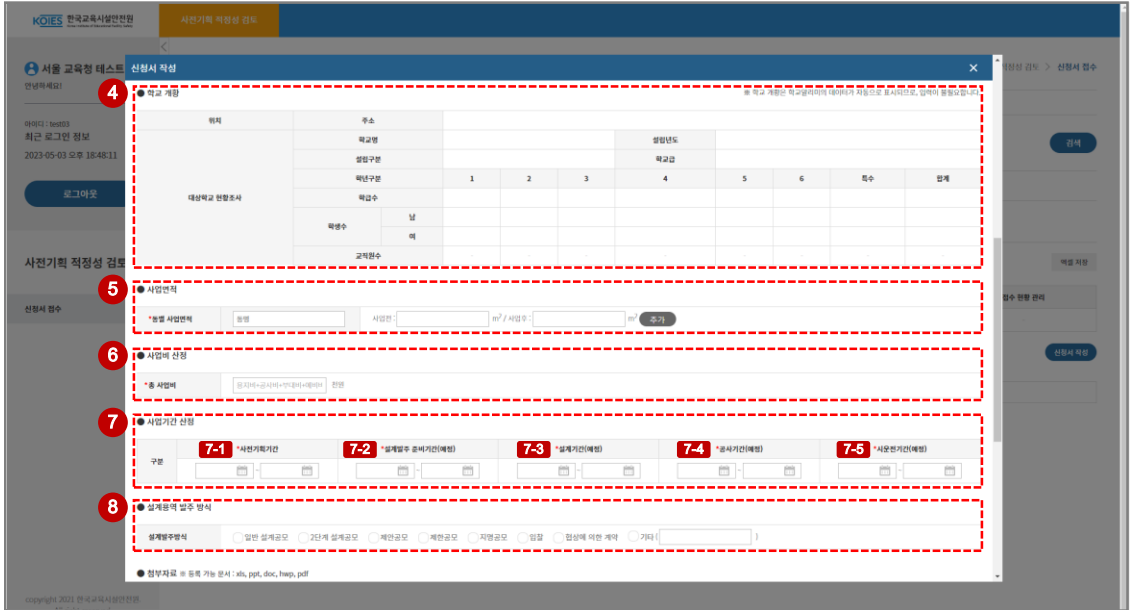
KOIES 한국교육시설안전원

사전기획 적정성 검토

서울 교육청 테스트

안녕하세요!

아이디 : test03

최근 로그인 정보

2023-05-03 오후 18:48:11

로그아웃

사전기획 적정성 검토

신청서 접수

copyright 2021 한국교육시설안전원

신청서 작성

×

사전기획 적정성 검토 > 신청서 접수

검색

엑셀 저장

접수 현황 관리

신청서 작성

4

● 학교 개황

※ 학교 개황은 학교알리미의 데이터가 자동으로 표시되므로, 입력이 필요없습니다.

| 위치 | 주소 | | | | | | | | |
|---|---|---|---|---|---|---|---|---|---|
| 대상학교 현황조사 | 학교명 | | | | 설립년도 | | | | |
| | 설립구분 | | | | 학교급 | | | | |
| | 학년구분 | | 1 | 2 | 3 | 4 | 5 | 6 | 특수 | 합계 |
| | 학급수 | | | | | | | | | |
| | 학생수 | 남 | | | | | | | | |
| | | 여 | | | | | | | | |
| | 교직원수 | | | | | | | | | |

5

● 사업면적

*동별 사업면적 | 동명 | 사업면 : m² / 사업수 : m² | 추가

6

● 사업비 산정

*총 사업비 | 용지비+공사비+설계비+제비 | 천원

7

● 사업기간 산정

구분

7-1 *사전기획기간

7-2 *설계발주 준비기간(예정)

7-3 *설계기간(예정)

7-4 *공사기간(예정)

7-5 *시운전기간(예정)

8

● 설계용역 발주 방식

설계발주방식 | 일반 설계공모 | 2단계 설계공모 | 제안공모 | 제한공모 | 지명공모 | 입찰 | 협상에 의한 계약 | 기타 ( )

● 첨부자료 ※ 등록 가능 문서 : xls, ppt, doc, hwp, pdf